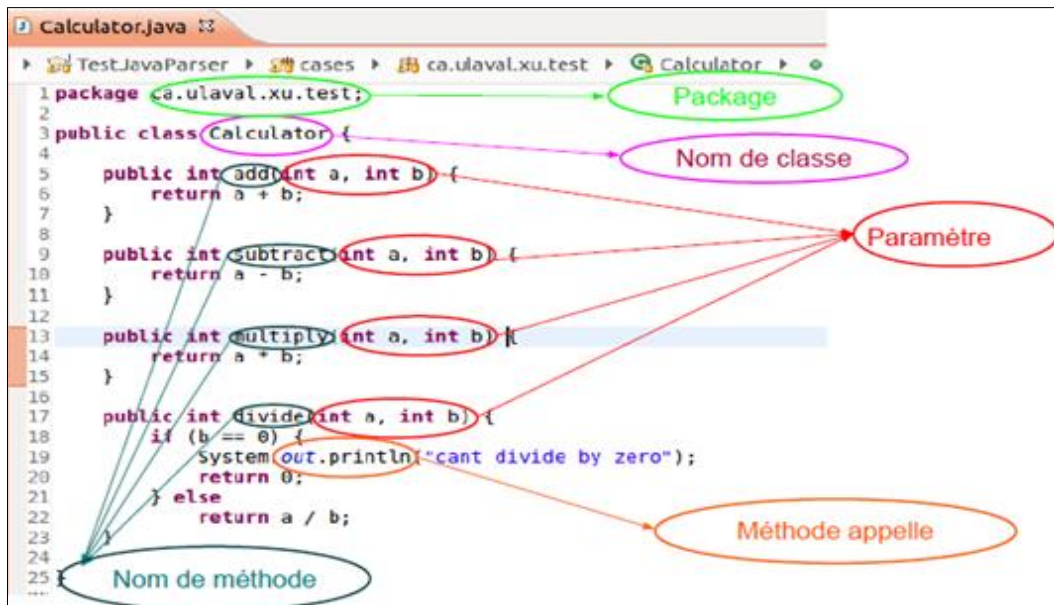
Calculator.java ☒

▸ TestJavaParser ▸ cases ▸ ca.ulaval.xu.test ▸ Calculator ▸

1 package ca.ulaval.xu.test;
2
3 public class Calculator {
4
5     public int add(int a, int b) {
6         return a + b;
7     }
8
9     public int subtract(int a, int b) {
10        return a - b;
11    }
12
13    public int multiply(int a, int b) {
14        return a * b;
15    }
16
17    public int divide(int a, int b) {
18        if (b == 0) {
19            System.out.println("cant divide by zero");
20            return 0;
21        } else
22            return a / b;
23    }
24
25 }

Package

Nom de classe

Paramètre

Méthode appelle

Nom de méthode